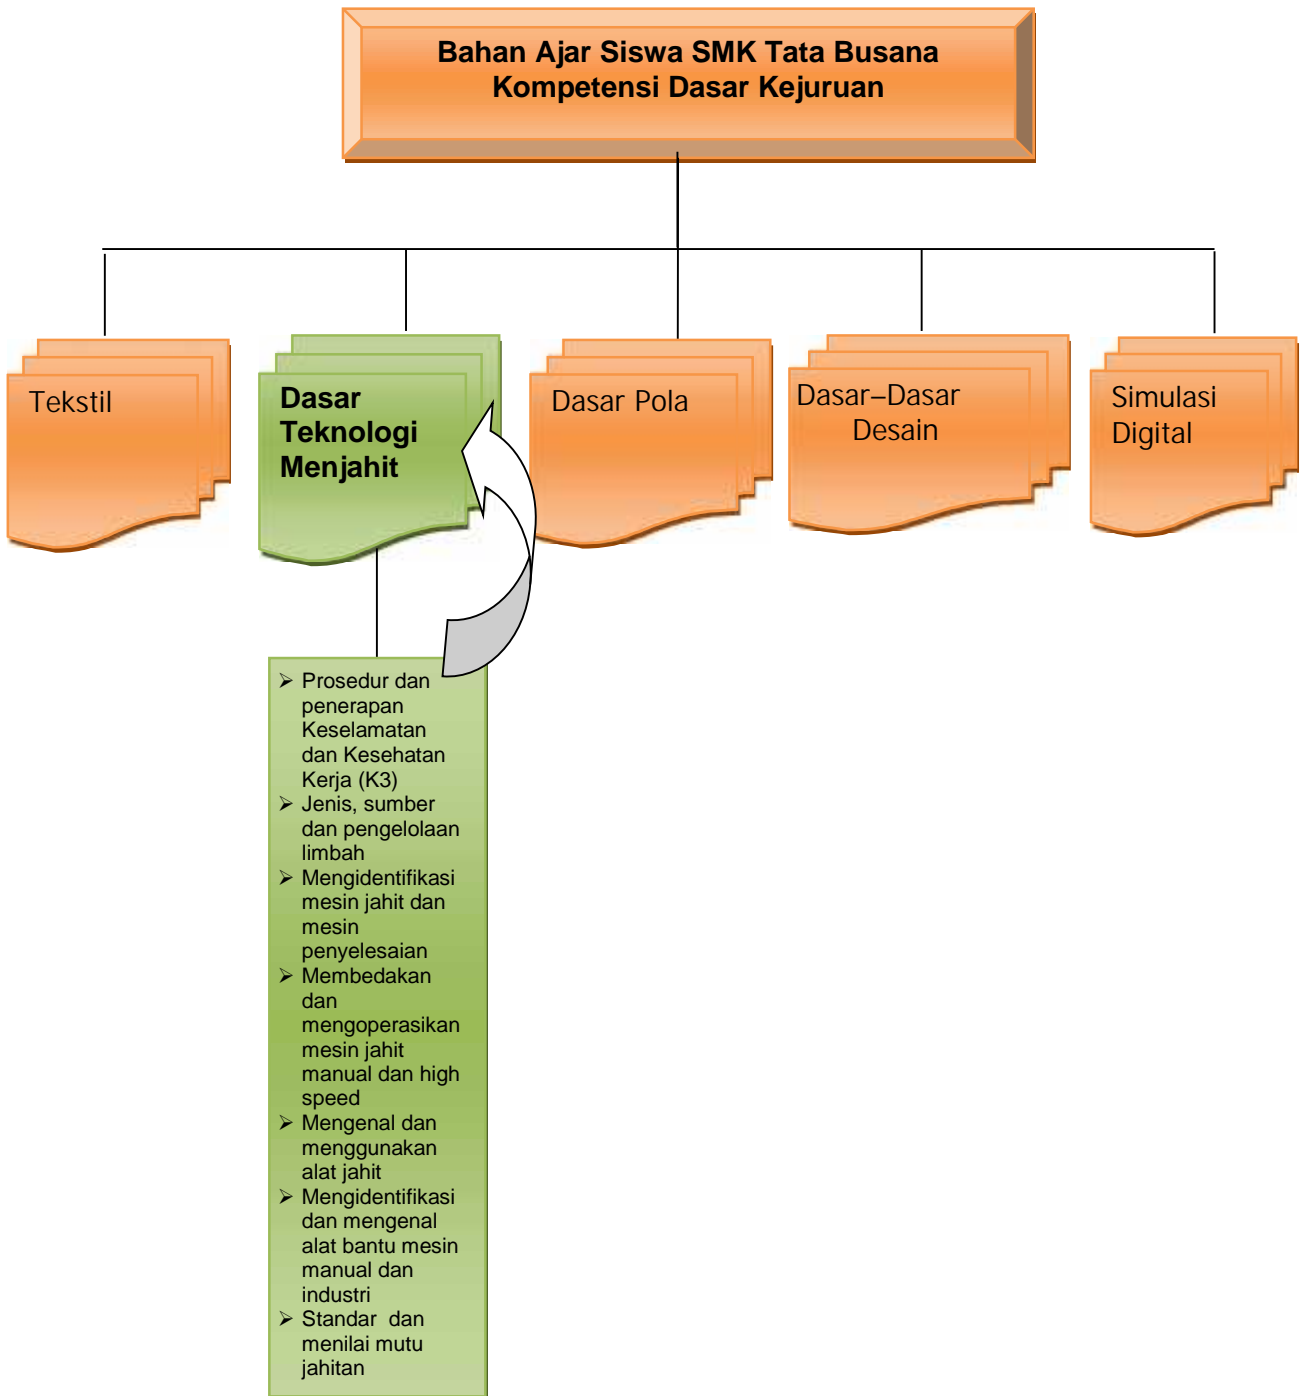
Bahan Ajar Siswa SMK Tata Busana
Kompetensi Dasar Kejuruan

Tekstil

Dasar Teknologi Menjahit

Dasar Pola

Dasar–Dasar Desain

Simulasi Digital

- Prosedur dan penerapan Keselamatan dan Kesehatan Kerja (K3)
- Jenis, sumber dan pengelolaan limbah
- Mengidentifikasi mesin jahit dan mesin penyelesaian
- Membedakan dan mengoperasikan mesin jahit manual dan high speed
- Mengenal dan menggunakan alat jahit
- Mengidentifikasi dan mengenal alat bantu mesin manual dan industri
- Standar dan menilai mutu jahitan